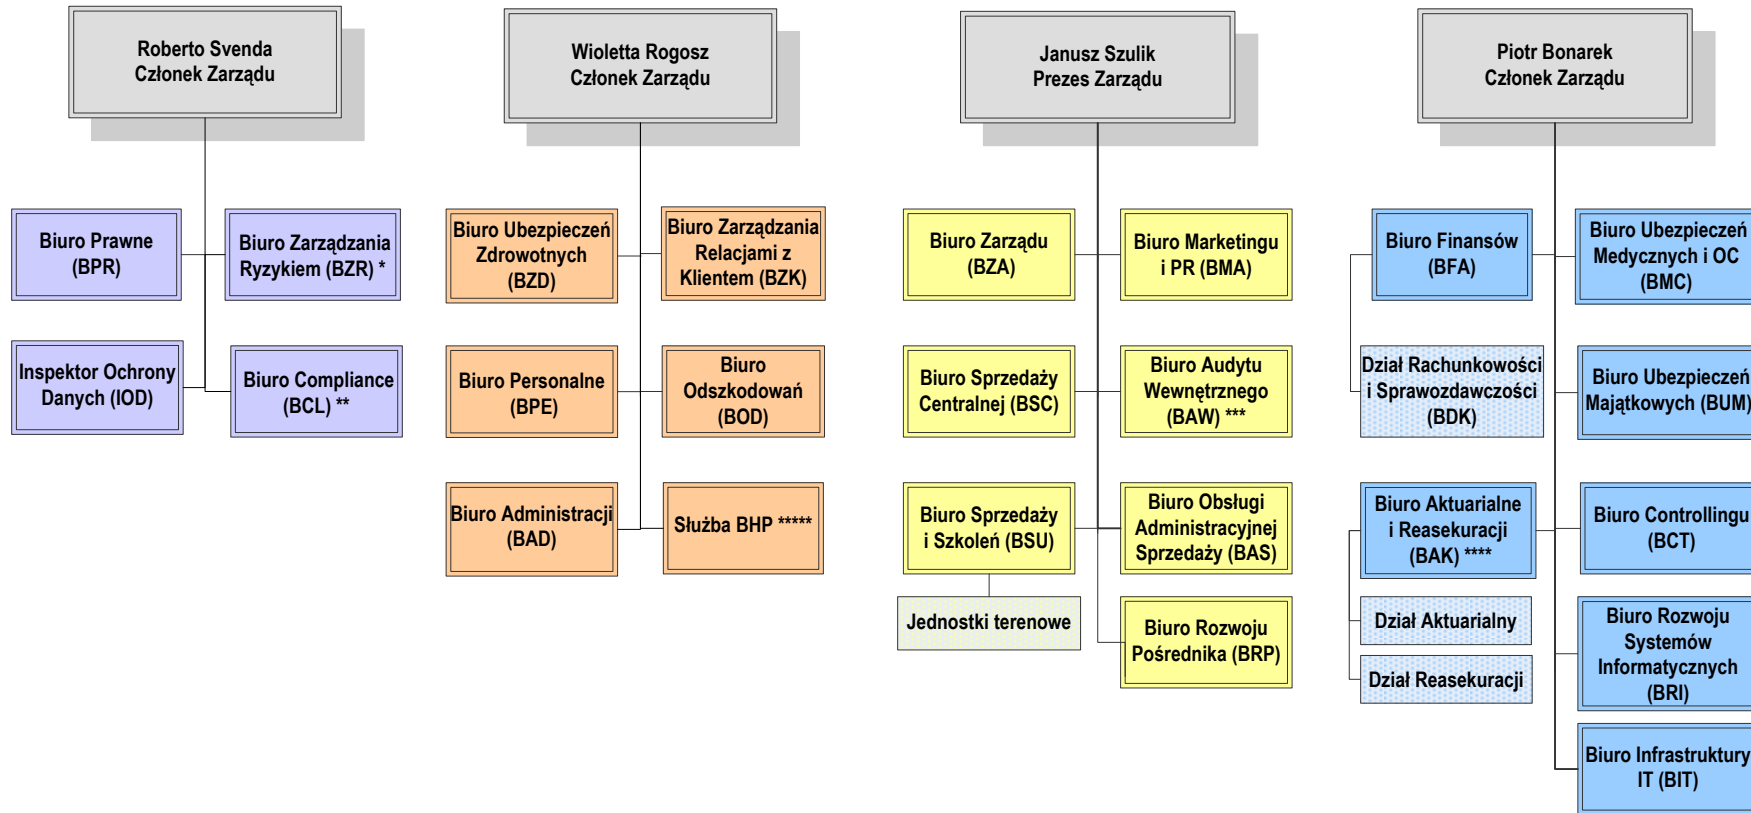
Roberto Svenda
Członek Zarządu

Biuro Prawne (BPR)

Biuro Zarządzania Ryzykiem (BZR) *

Inspektor Ochrony Danych (IOD)

Biuro Compliance (BCL) **

Wioletta Rogosz
Członek Zarządu

Biuro Ubezpieczeń Zdrowotnych (BZD)

Biuro Zarządzania Relacjami z Klientem (BZK)

Biuro Personalne (BPE)

Biuro Odszkodowań (BOD)

Biuro Administracji (BAD)

Służba BHP *****

Janusz Szulik
Prezes Zarządu

Biuro Zarządu (BZA)

Biuro Marketingu i PR (BMA)

Biuro Sprzedaży Centralnej (BSC)

Biuro Audytu Wewnętrznego (BAW) ***

Biuro Sprzedaży i Szkoleń (BSU)

Biuro Obsługi Administracyjnej Sprzedaży (BAS)

Jednostki terenowe

Biuro Rozwoju Pośrednika (BRP)

Piotr Bonarek
Członek Zarządu

Biuro Finansów (BFA)

Biuro Ubezpieczeń Medycznych i OC (BMC)

Dział Rachunkowości i Sprawozdawczości (BDK)

Biuro Ubezpieczeń Majątkowych (BUM)

Biuro Aktuarialne i Reasekuracji (BAK) ****

Biuro Controllingu (BCT)

Dział Aktuarialny

Biuro Rozwoju Systemów Informatycznych (BRI)

Dział Reasekuracji

Biuro Infrastruktury IT (BIT)